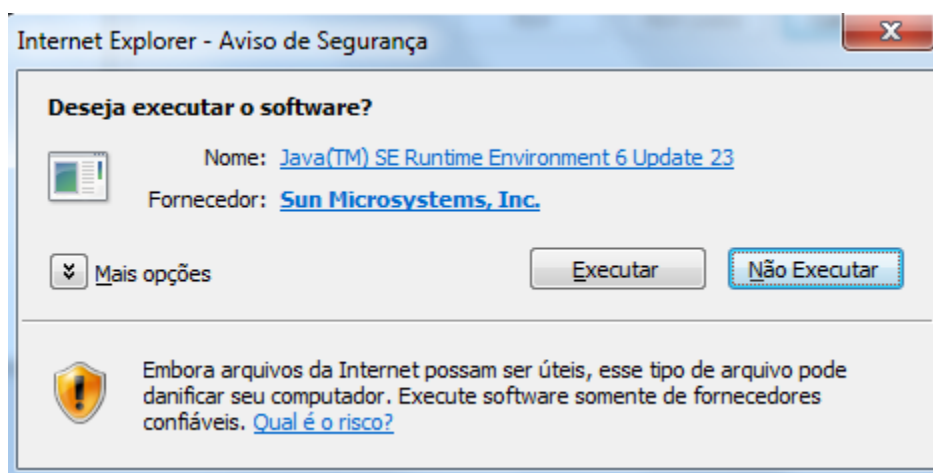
Internet Explorer - Aviso de Segurança

Deseja executar o software?

Nome: Java(TM) SE Runtime Environment 6 Update 23

Fornecedor: Sun Microsystems, Inc.

Mais opções

Executar

Não Executar

Embora arquivos da Internet possam ser úteis, esse tipo de arquivo pode danificar seu computador. Execute software somente de fornecedores confiáveis. Qual é o risco?